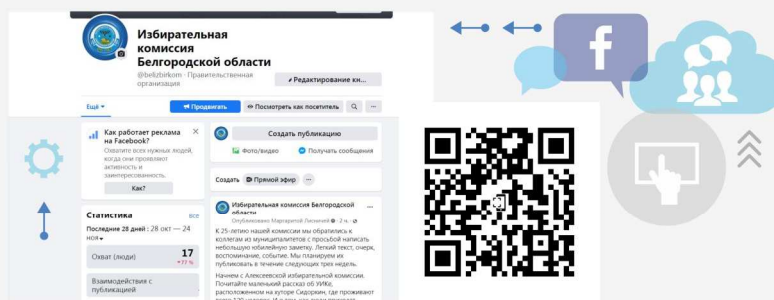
Избирательная комиссия Белгородской области
@belizbirkom · Правительственная организация
Редактирование кн...
Ещё
Продвигать
Посмотреть как посетитель
...
Как работает реклама на Facebook?
Охватите всех нужных людей, когда они проявляют активность и заинтересованность.
Как?
Создать публикацию
Фото/видео
Получать сообщения
Создать
Прямой эфир
Статистика
Все
Последние 28 дней : 28 окт — 24 ноя
Охват (люди)
17
Взаимодействия с публикацией
Избирательная комиссия Белгородской области
Опубликовано: Маргарита Лисичкина · 2 ч.
К 25-летию нашей комиссии мы обратились к коллегам из муниципалитетов с просьбой написать небольшую юбилейную заметку. Легкий текст, очерк, воспоминание, событие. Мы планируем их публиковать в течение следующих трех недель.
Начнем с Алексеевской избирательной комиссии. Почитайте маленький рассказ об УИКе, расположенном на хуторе Сидоркин, где проживает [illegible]
f